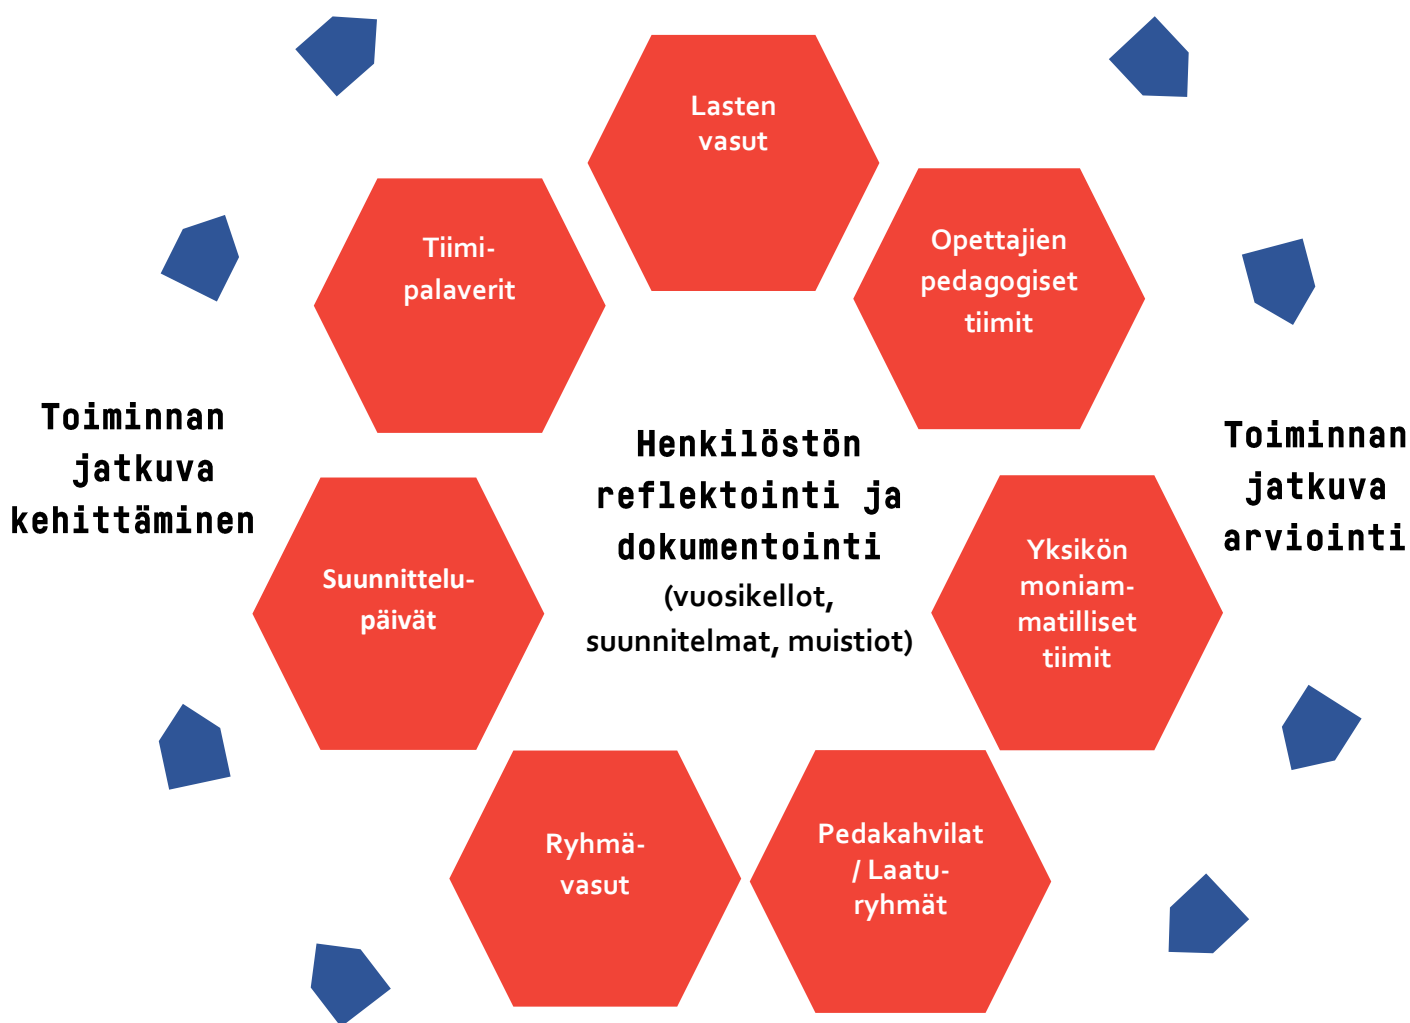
Lasten vasut

Tiimi-palaverit

Opettajien pedagogiset tiimit

Toiminnan jatkuva kehittäminen

Henkilöstön reflektointi ja dokumentointi (vuosikellot, suunnitelmat, muistiot)

Toiminnan jatkuva arviointi

Yksikön moniam-matilliset tiimit

Suunnittelu-päivät

Ryhmä-vasut

Pedakahvilat / Laatu-ryhmät